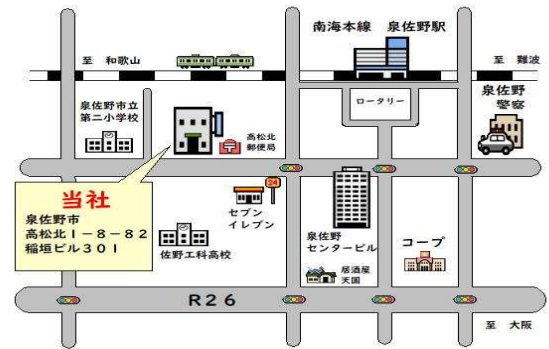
南海本線　泉佐野駅

至　和歌山

至　難波

泉佐野市立
第二小学校

高松北
郵便局

ロータリー

泉佐野
警察

当社
泉佐野市
高松北１－８－８２
稲垣ビル３０１

24

セブン
イレブン

泉佐野
センタービル

コープ

佐野工科高校

居酒屋
天国

R２６

至　大阪